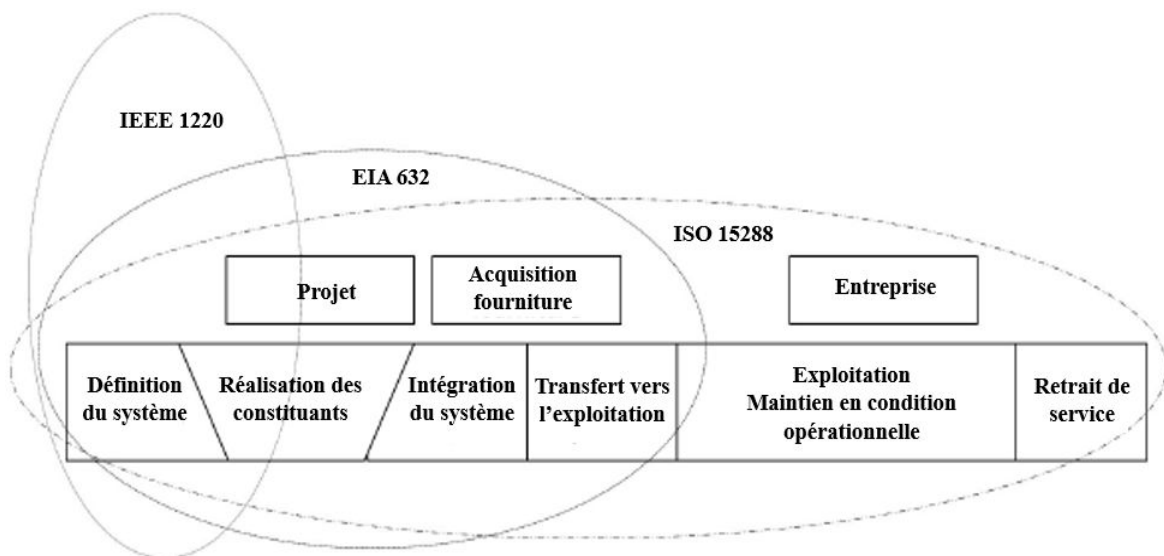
IEEE 1220

EIA 632

ISO 15288

Projet

Acquisition fourniture

Entreprise

Définition du système

Réalisation des constituants

Intégration du système

Transfert vers l'exploitation

Exploitation
Maintien en condition opérationnelle

Retrait de service